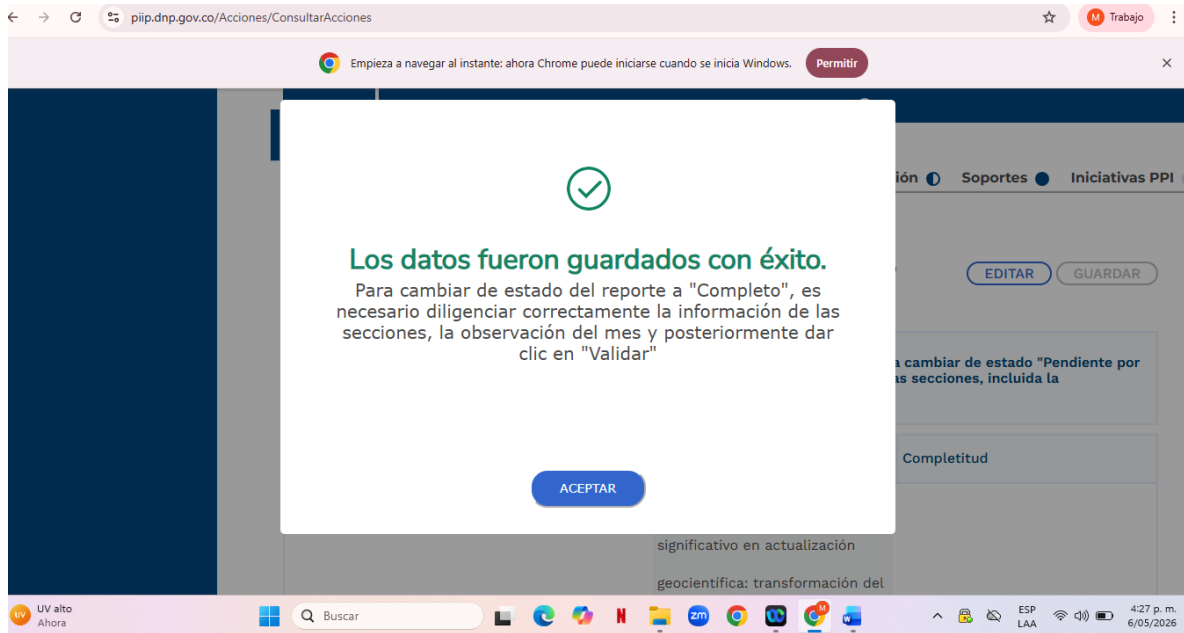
piip.dnp.gov.co/Acciones/ConsultarAcciones

M Trabajo

Empieza a navegar al instante: ahora Chrome puede iniciarse cuando se inicia Windows. Permitir

ión Soportes Iniciativas PPI

EDITAR GUARDAR

a cambiar de estado "Pendiente por as secciones, incluida la

Completitud

significativo en actualización

geocientífica: transformación del

Los datos fueron guardados con éxito.

Para cambiar de estado del reporte a "Completo", es necesario diligenciar correctamente la información de las secciones, la observación del mes y posteriormente dar clic en "Validar"

ACEPTAR

UV alto
Ahora

Buscar

ESP
LAA

4:27 p. m.
6/05/2026